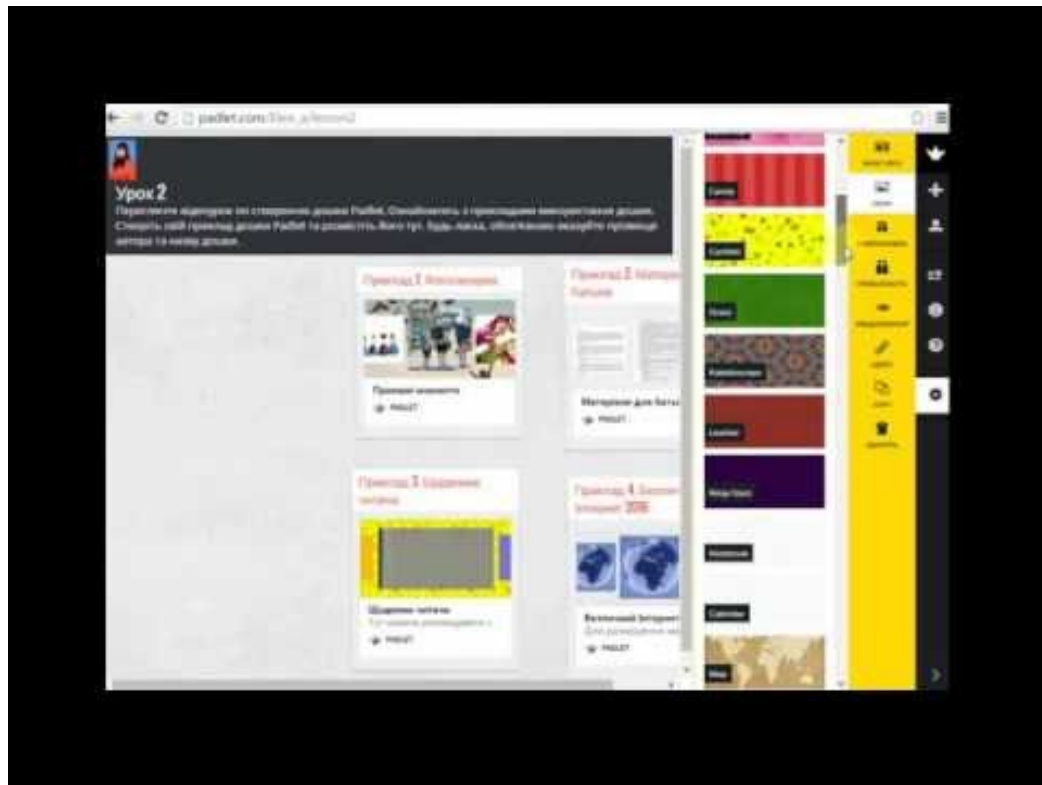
padlet.com/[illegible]/lesson2

Урок 2

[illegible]

Приклад 1 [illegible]

Приклад 2 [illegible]

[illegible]

Матеріали для бать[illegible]

PADLET

PADLET

Приклад 3 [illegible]

Приклад 4 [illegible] 2016

Щоденник читача

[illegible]

PADLET

Безпечний Інтернет

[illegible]

PADLET

Candy

Confetti

Green

Kaleidoscope

Leather

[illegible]

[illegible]

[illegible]

Map